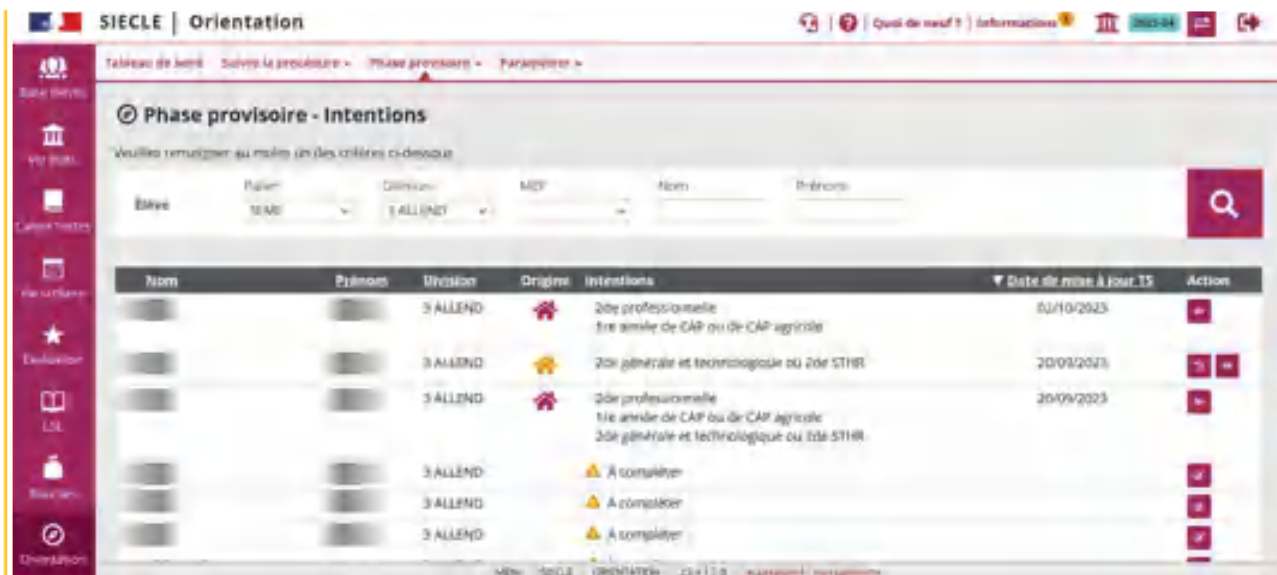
SIECLE | Orientation

Quoi de neuf ? | Informations

2023-04

Base élèves

Vie état.

Cahier textes

Vie scolaire

Évaluation

LSL

Bourses

Orientation

Tableau de bord Suivi de la procédure Phase provisoire Paramétrer

Phase provisoire - Intentions

Veuillez renseigner au moins un des critères ci-dessous

Élève

Palier
3EME

Division
3 ALLEND

MEF

Nom

Prénom

| Nom | Prénom | Division | Origine | Intentions | ▼ Date de mise à jour TS | Action |
|---|---|---|---|---|---|---|
| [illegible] | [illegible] | 3 ALLEND | | 2de professionnelle<br>1re année de CAP ou de CAP agricole | 02/10/2023 | |
| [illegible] | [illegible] | 3 ALLEND | | 2de générale et technologique ou 2de STHR | 20/09/2023 | |
| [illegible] | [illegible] | 3 ALLEND | | 2de professionnelle<br>1re année de CAP ou de CAP agricole<br>2de générale et technologique ou 2de STHR | 20/09/2023 | |
| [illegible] | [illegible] | 3 ALLEND | | À compléter | | |
| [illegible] | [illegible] | 3 ALLEND | | À compléter | | |
| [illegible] | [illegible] | 3 ALLEND | | À compléter | | |

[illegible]